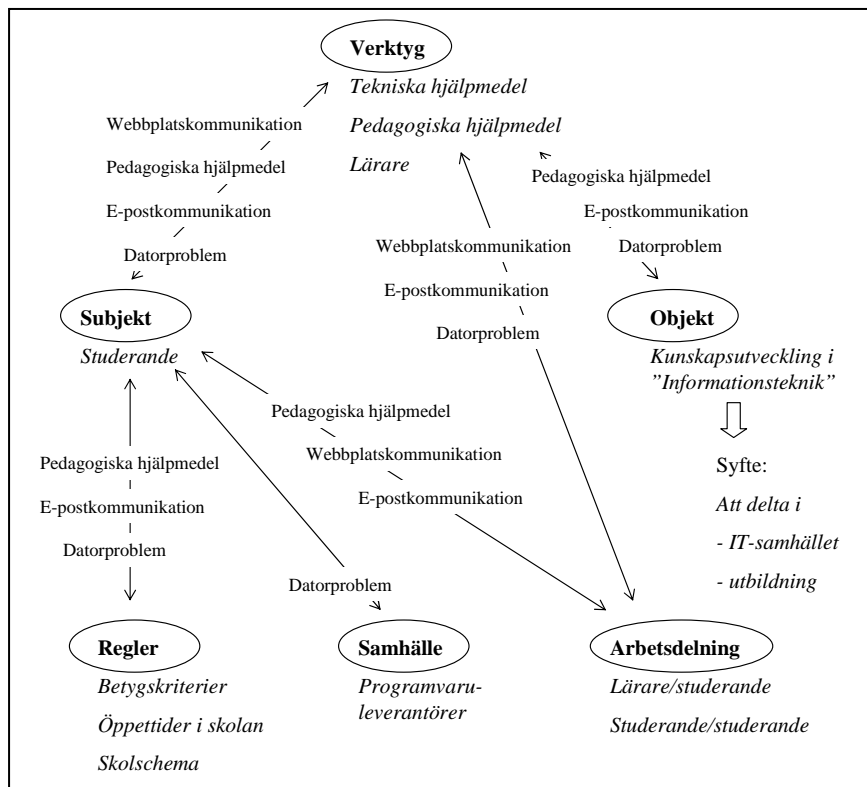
Verktyg
Tekniska hjälpmedel
Pedagogiska hjälpmedel
Lärare

Webbplatskommunikation
Pedagogiska hjälpmedel
E-postkommunikation
Datorproblem

Pedagogiska hjälpmedel
E-postkommunikation
Datorproblem

Webbplatskommunikation
E-postkommunikation
Datorproblem

Subjekt
Studerande

Objekt
Kunskapsutveckling i "Informationsteknik"

Pedagogiska hjälpmedel
Webbplatskommunikation
E-postkommunikation

Syfte:
Att delta i
- IT-samhället
- utbildning

Pedagogiska hjälpmedel
E-postkommunikation
Datorproblem

Datorproblem

Regler
Betygskriterier
Öppettider i skolan
Skolschema

Samhälle
Programvaruleverantörer

Arbetsdelning
Lärare/studerande
Studerande/studerande